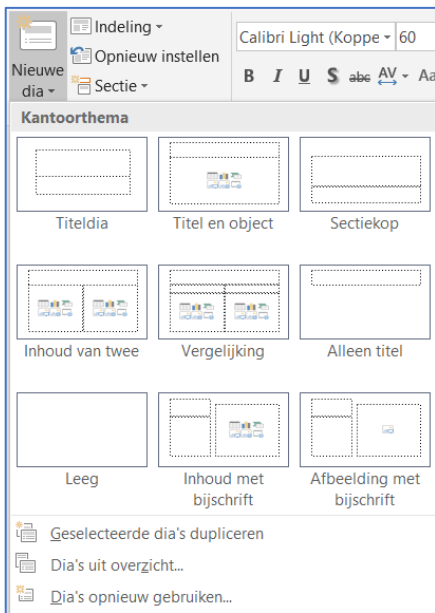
Nieuwe dia
Indeling
Opnieuw instellen
Sectie
Calibri Light (Koppe
60
B I U S abc AV Aa

Kantoorthema

Titeldia
Titel en object
Sectiekop

Inhoud van twee
Vergelijking
Alleen titel

Leeg
Inhoud met bijschrift
Afbeelding met bijschrift

Geselecteerde dia's dupliceren
Dia's uit overzicht...
Dia's opnieuw gebruiken...